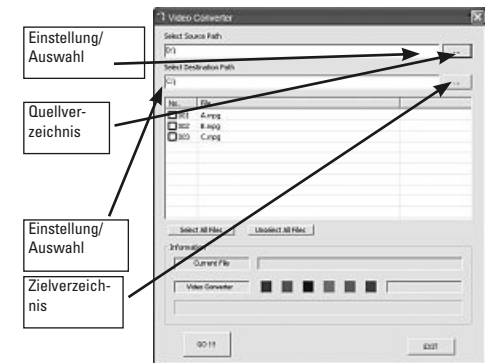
Einstellung/ Auswahl

Quellverzeichnis

Einstellung/ Auswahl

Zielverzeichnis

Video Converter

Select Source Path

D:\

...

Select Destination Path

C:\

...

| No. | File |
|---|---|
| 001 | A.mpg |
| 002 | B.mpg |
| 003 | C.mpg |

Select All Files

Unselect All Files

Information

Current File

Video Converter

GO !!!

EXIT